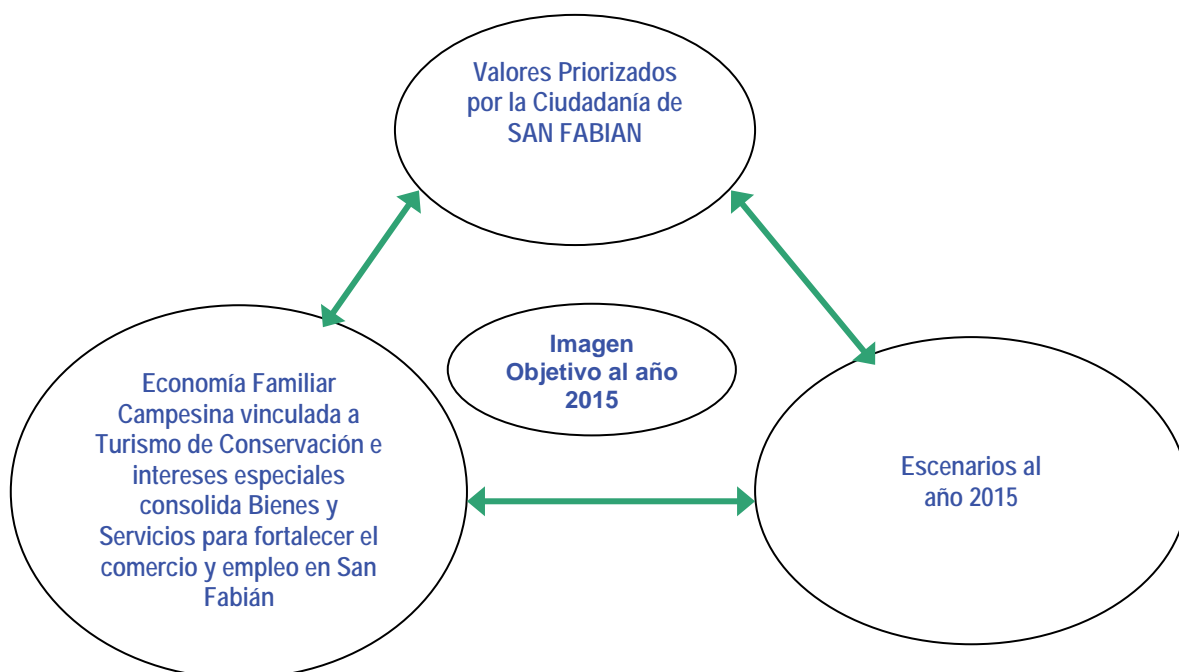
Valores Priorizados por la Ciudadanía de SAN FABIAN

Imagen Objetivo al año 2015

Economía Familiar Campesina vinculada a Turismo de Conservación e intereses especiales consolida Bienes y Servicios para fortalecer el comercio y empleo en San Fabián

Escenarios al año 2015